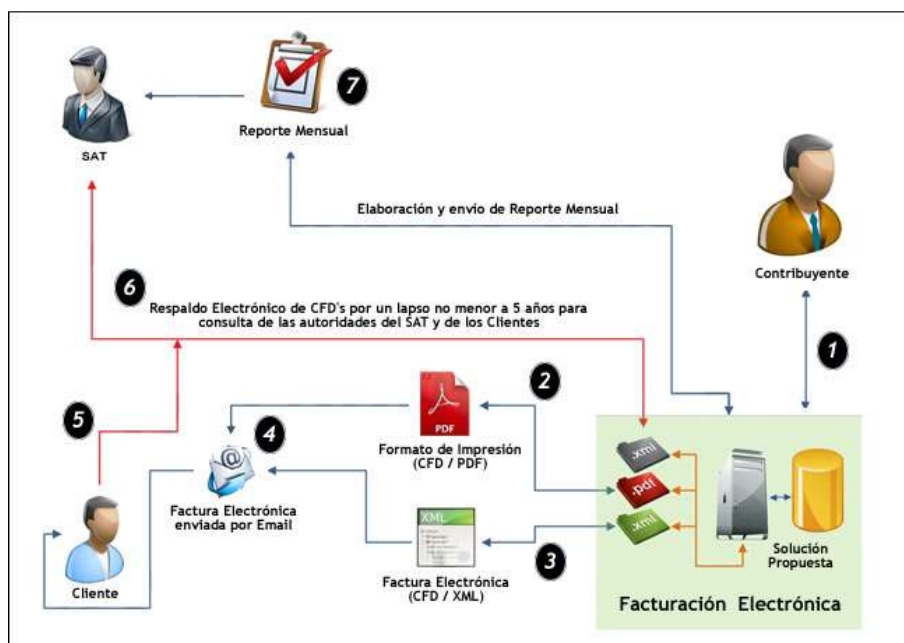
SAT

7

Reporte Mensual

Elaboración y envio de Reporte Mensual

Contribuyente

6

Respaldo Electrónico de CFD's por un lapso no menor a 5 años para consulta de las autoridades del SAT y de los Clientes

1

2

PDF

Formato de Impresión (CFD / PDF)

5

4

Factura Electrónica enviada por Email

.xml

.pdf

.xml

XML

Factura Electrónica (CFD / XML)

3

Solución Propuesta

Cliente

Facturación Electrónica